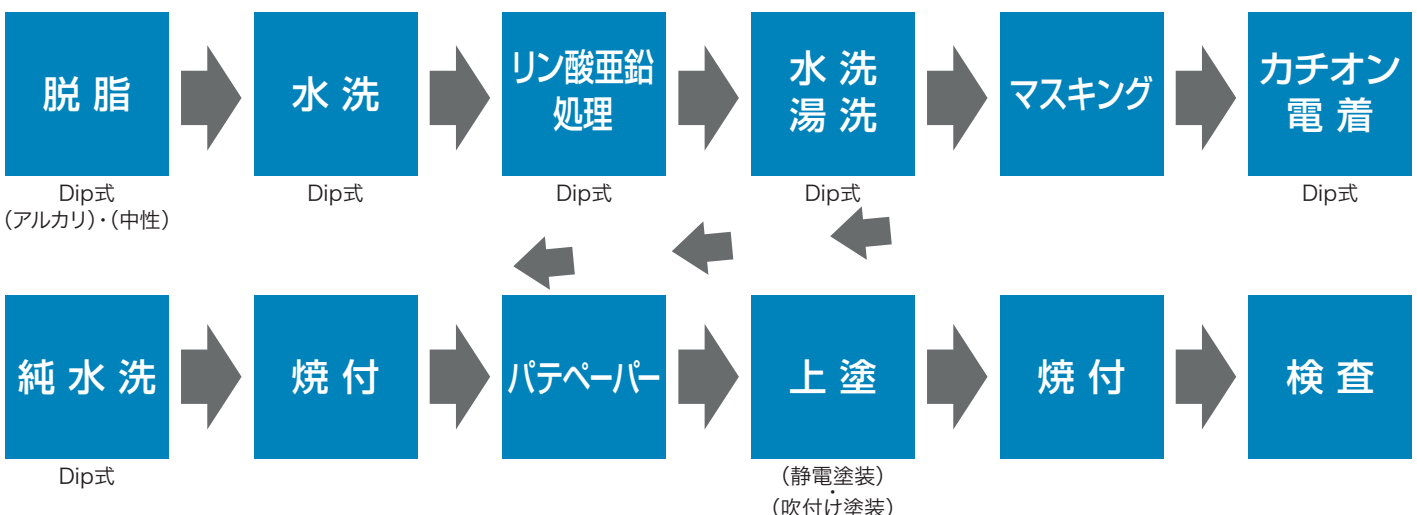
脱脂

Dip式
（アルカリ）・（中性）

水洗

Dip式

リン酸亜鉛
処理

Dip式

水洗
湯洗

Dip式

マスキング

カチオン
電着

Dip式

純水洗

Dip式

焼付

パテペーパー

上塗

（静電塗装）
・
（吹付け塗装）

焼付

検査